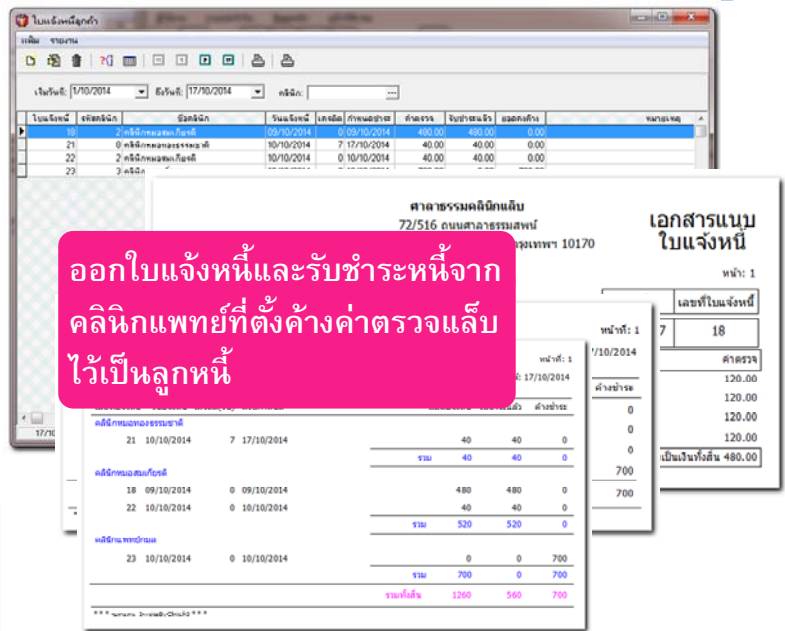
ใบแจ้งหนี้ลูกค้า

แฟ้ม รายงาน

เริ่มวันที่: 1/10/2014 ถึงวันที่: 17/10/2014 คลินิก:

| ใบแจ้งหนี้ | รหัสคลินิก | ชื่อคลินิก | วันแจ้งหนี้ | เครดิต | กำหนดชำระ | ค่าตรวจ | รับชำระแล้ว | ยอดคงค้าง | หมายเหตุ |
|---|---|---|---|---|---|---|---|---|---|
| 18 | 2 | คลินิกหมอสมเกียรติ | 09/10/2014 | 0 | 09/10/2014 | 480.00 | 480.00 | 0.00 | |
| 21 | 0 | คลินิกหมอทองธรรมชาติ | 10/10/2014 | 7 | 17/10/2014 | 40.00 | 40.00 | 0.00 | |
| 22 | 2 | คลินิกหมอสมเกียรติ | 10/10/2014 | 0 | 10/10/2014 | 40.00 | 40.00 | 0.00 | |
| 23 | 3 | คลินิก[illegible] | | | | | | | |

17/10

ศาลาธรรมคลินิกแล็บ
72/516 ถนนศาลาธรรมสพน์
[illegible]กรุงเทพฯ 10170

เอกสารแนบ
ใบแจ้งหนี้

หน้า: 1

เลขที่ใบแจ้งหนี้
7 18

ค่าตรวจ
120.00
120.00
120.00
120.00
เป็นเงินทั้งสิ้น 480.00

หน้าที่: 1
17/10/2014
ค้างชำระ
0
0
0
700
700

ออกใบแจ้งหนี้และรับชำระหนี้จากคลินิกแพทย์ที่ตั้งค้างค่าตรวจแล็บไว้เป็นลูกหนี้

หน้าที่: 1
: 17/10/2014

รับชำระแล้ว ค้างชำระ

คลินิกหมอทองธรรมชาติ
21 10/10/2014 7 17/10/2014 40 40 0
รวม 40 40 0

คลินิกหมอสมเกียรติ
18 09/10/2014 0 09/10/2014 480 480 0
22 10/10/2014 0 10/10/2014 40 40 0
รวม 520 520 0

คลินิก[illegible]
23 10/10/2014 0 10/10/2014 0 0 700
รวม 700 0 700

รวมทั้งสิ้น 1260 560 700

* * * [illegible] * * *